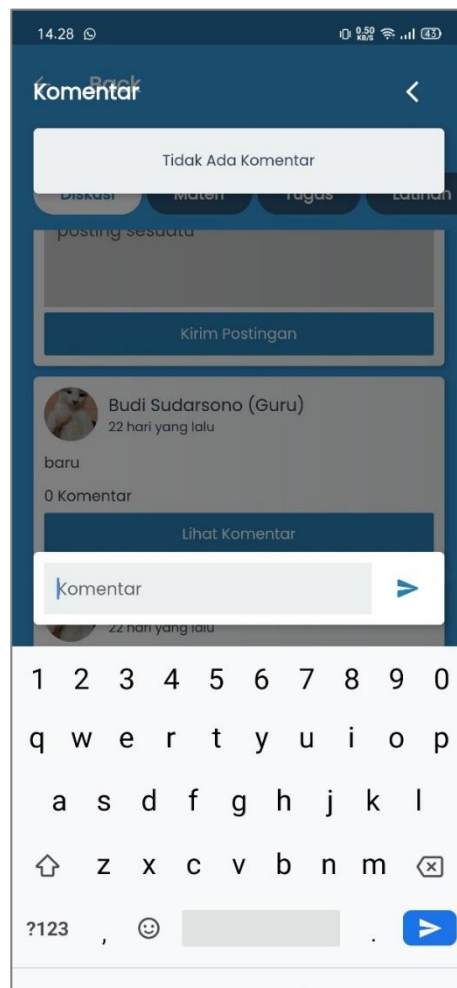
14.28

0.50 KB/S 43

Back

Komentar

Tidak Ada Komentar

Diskusi Materi Tugas Latihan

posting sesuatu

Kirim Postingan

Budi Sudarsono (Guru)
22 hari yang lalu

baru

0 Komentar

Lihat Komentar

Komentar

22 hari yang lalu

1 2 3 4 5 6 7 8 9 0
q w e r t y u i o p
a s d f g h j k l
z x c v b n m
?123 , .